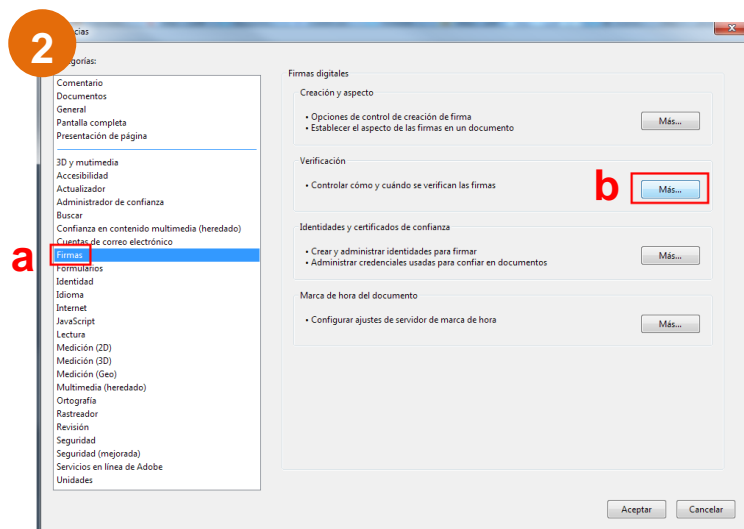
2

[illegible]cias

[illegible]egorías:

Comentario
Documentos
General
Pantalla completa
Presentación de página

3D y multimedia
Accesibilidad
Actualizador
Administrador de confianza
Buscar
Confianza en contenido multimedia (heredado)
Cuentas de correo electrónico
Firmas
Formularios
Identidad
Idioma
Internet
JavaScript
Lectura
Medición (2D)
Medición (3D)
Medición (Geo)
Multimedia (heredado)
Ortografía
Rastreador
Revisión
Seguridad
Seguridad (mejorada)
Servicios en línea de Adobe
Unidades

a

Firmas digitales

Creación y aspecto

• Opciones de control de creación de firma
• Establecer el aspecto de las firmas en un documento

Más...

Verificación

• Controlar cómo y cuándo se verifican las firmas

b

Más...

Identidades y certificados de confianza

• Crear y administrar identidades para firmar
• Administrar credenciales usadas para confiar en documentos

Más...

Marca de hora del documento

• Configurar ajustes de servidor de marca de hora

Más...

Aceptar

Cancelar